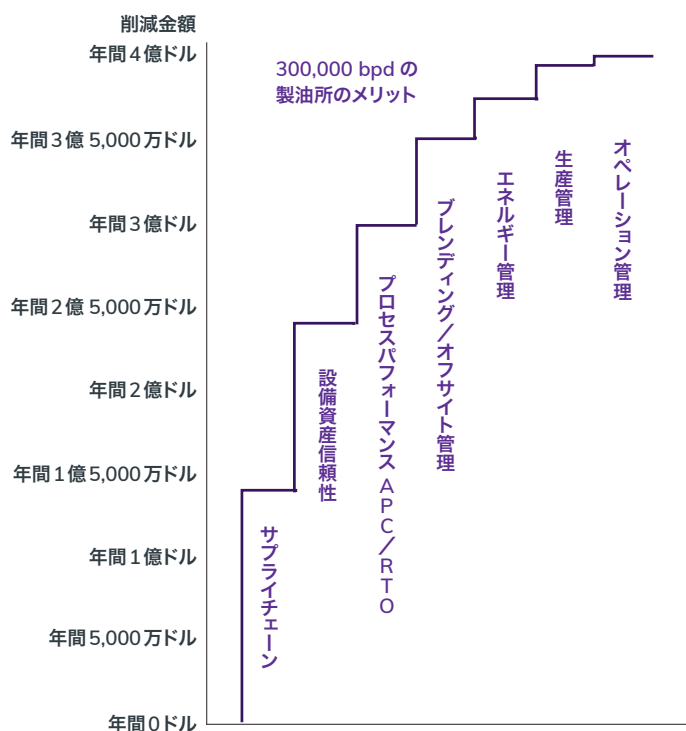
削減金額

年間４億ドル
年間３億 5,000 万ドル
年間３億ドル
年間２億 5,000 万ドル
年間２億ドル
年間１億 5,000 万ドル
年間１億ドル
年間 5,000 万ドル
年間０ドル

300,000 bpd の製油所のメリット

サプライチェーン
設備資産信頼性
プロセスパフォーマンス APC／RTO
ブレンディング／オフサイト管理
エネルギー管理
生産管理
オペレーション管理